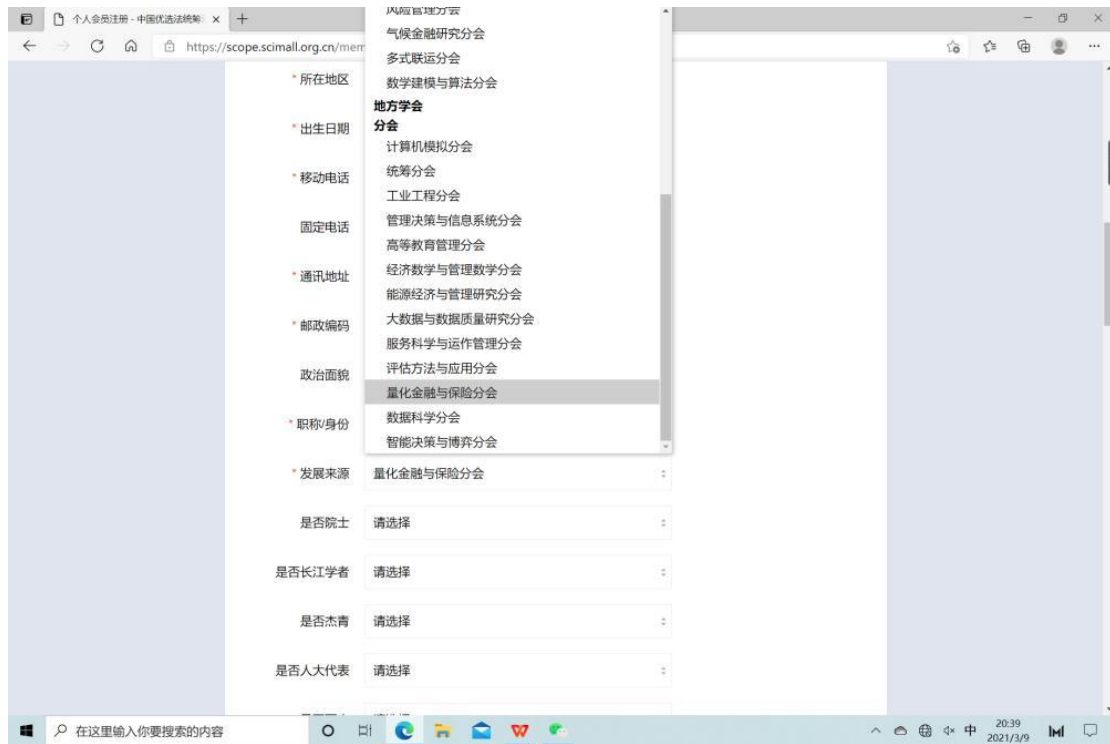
个人会员注册 - 中国优选法统筹 ×
https://scope.scimall.org.cn/mem

风险管理分会
气候金融研究分会
多式联运分会
数学建模与算法分会
地方学会
分会
计算机模拟分会
统筹分会
工业工程分会
管理决策与信息系统分会
高等教育管理分会
经济数学与管理数学分会
能源经济与管理研究分会
大数据与数据质量研究分会
服务科学与运作管理分会
评估方法与应用分会
量化金融与保险分会
数据科学分会
智能决策与博弈分会

* 所在地区
* 出生日期
* 移动电话
固定电话
* 通讯地址
* 邮政编码
政治面貌
* 职称/身份
* 发展来源 量化金融与保险分会
是否院士 请选择
是否长江学者 请选择
是否杰青 请选择
是否人大代表 请选择
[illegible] 请选择

在这里输入你要搜索的内容
中 20:39 2021/3/9